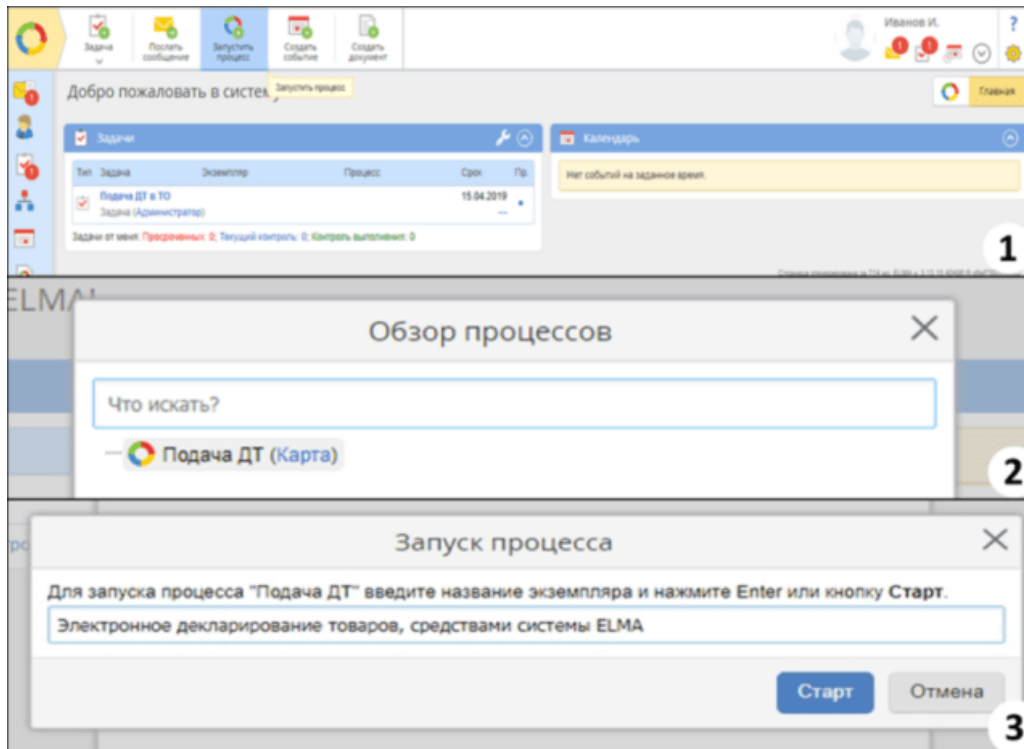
Задачи
Послать сообщение
Запустить процесс
Создать событие
Создать документ
Иванов И.
?
Добро пожаловать в систем
Запустить процесс
Главная
Задачи
Календарь
Тип Задача Экземпляр Процесс Срок Пр.
Подача ДТ в ТО
Задача (Администратор)
15.04.2019
Нет событий на заданное время.
Задачи от меня: Просроченных: 0; Текущий контроль: 0; Контроль выполнения: 0
1
ELMA
Обзор процессов
Что искать?
Подача ДТ (Карта)
2
Запуск процесса
Для запуска процесса "Подача ДТ" введите название экземпляра и нажмите Enter или кнопку Старт.
Электронное декларирование товаров, средствами системы ELMA
Старт
Отмена
3